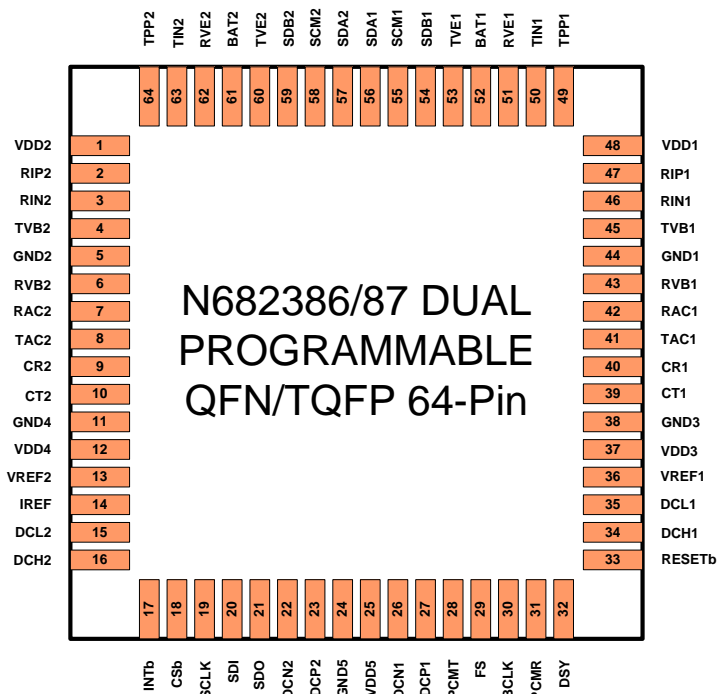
TPP2 TIN2 RVE2 BAT2 TVE2 SDB2 SCM2 SDA2 SDA1 SCM1 SDB1 TVE1 BAT1 RVE1 TIN1 TPP1

64 63 62 61 60 59 58 57 56 55 54 53 52 51 50 49

VDD2 1
RIP2 2
RIN2 3
TVB2 4
GND2 5
RVB2 6
RAC2 7
TAC2 8
CR2 9
CT2 10
GND4 11
VDD4 12
VREF2 13
IREF 14
DCL2 15
DCH2 16

N682386/87 DUAL PROGRAMMABLE QFN/TQFP 64-Pin

48 VDD1
47 RIP1
46 RIN1
45 TVB1
44 GND1
43 RVB1
42 RAC1
41 TAC1
40 CR1
39 CT1
38 GND3
37 VDD3
36 VREF1
35 DCL1
34 DCH1
33 RESETb

17 18 19 20 21 22 23 24 25 26 27 28 29 30 31 32

INTb CSb SCLK SDI SDO DCN2 DCP2 GND5 VDD5 DCN1 DCP1 PCMT FS BCLK PCMR DSY